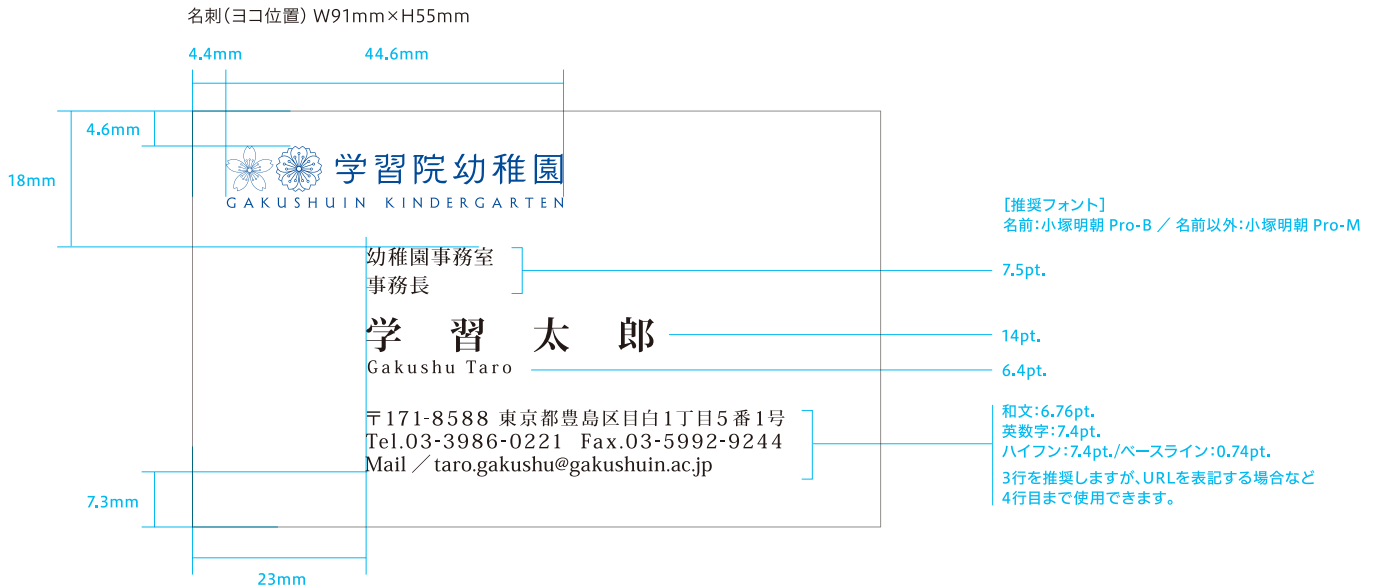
名刺（ヨコ位置） W91mm×H55mm

4.4mm

44.6mm

4.6mm

18mm

学習院幼稚園
GAKUSHUIN KINDERGARTEN

［推奨フォント］
名前：小塚明朝 Pro-B ／ 名前以外：小塚明朝 Pro-M

幼稚園事務室
事務長

7.5pt.

学 習 太 郎

14pt.

Gakushu Taro

6.4pt.

〒171-8588 東京都豊島区目白1丁目5番1号
Tel.03-3986-0221 Fax.03-5992-9244
Mail ／ taro.gakushu@gakushuin.ac.jp

和文：6.76pt.
英数字：7.4pt.
ハイフン：7.4pt./ベースライン：0.74pt.
3行を推奨しますが、URLを表記する場合など4行目まで使用できます。

7.3mm

23mm